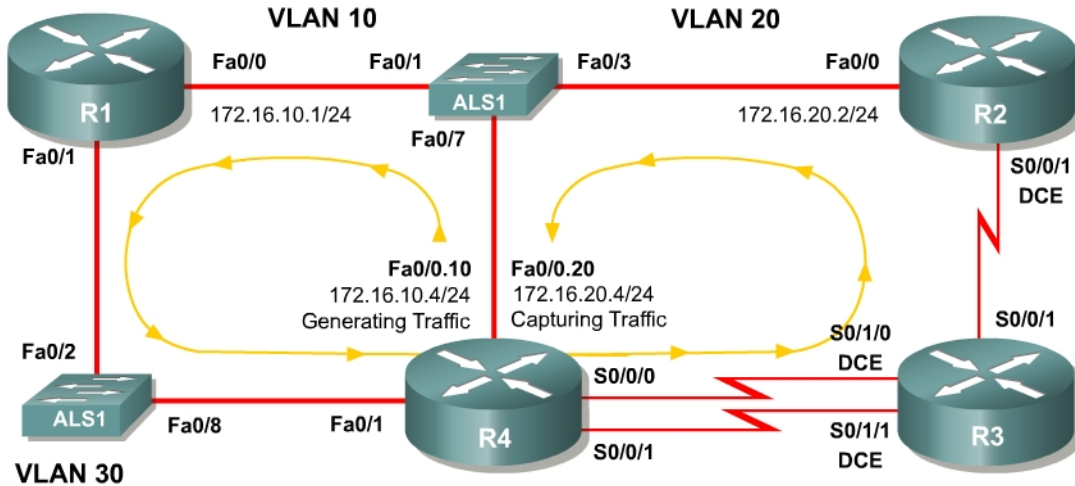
VLAN 10

VLAN 20

Fa0/0

Fa0/1

Fa0/3

Fa0/0

R1

ALS1

R2

172.16.10.1/24

Fa0/7

172.16.20.2/24

Fa0/1

S0/0/1
DCE

Fa0/0.10
172.16.10.4/24
Generating Traffic

Fa0/0.20
172.16.20.4/24
Capturing Traffic

S0/1/0
DCE

S0/0/1

Fa0/2

S0/0/0

ALS1

Fa0/8

Fa0/1

R4

S0/1/1
DCE

R3

S0/0/1

VLAN 30